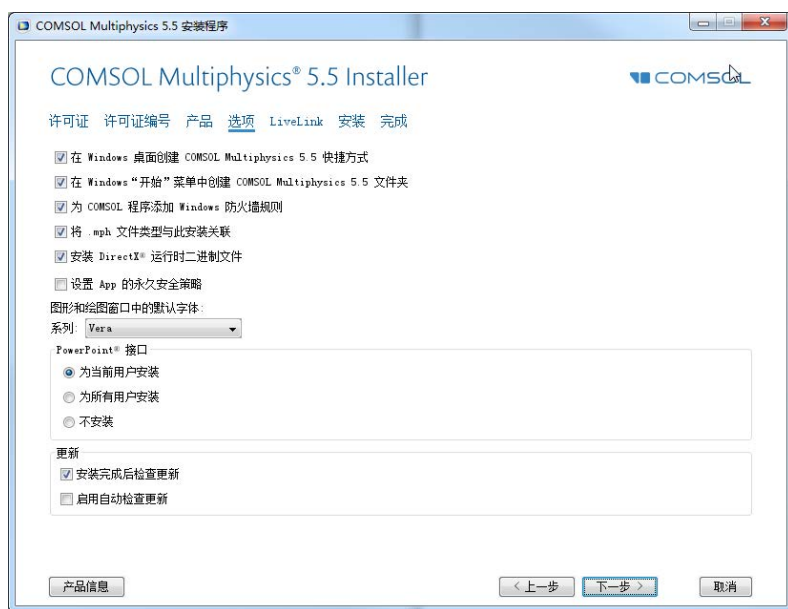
COMSOL Multiphysics 5.5 安装程序

COMSOL Multiphysics® 5.5 Installer

COMSOL

许可证 许可证编号 产品 选项 LiveLink 安装 完成

在 Windows 桌面创建 COMSOL Multiphysics 5.5 快捷方式

在 Windows "开始" 菜单中创建 COMSOL Multiphysics 5.5 文件夹

为 COMSOL 程序添加 Windows 防火墙规则

将 .mph 文件类型与此安装关联

安装 DirectX® 运行时二进制文件

设置 App 的永久安全策略

图形和绘图窗口中的默认字体:

系列: Vera

PowerPoint® 接口

为当前用户安装

为所有用户安装

不安装

更新

安装完成后检查更新

启用自动检查更新

产品信息

< 上一步

下一步 >

取消